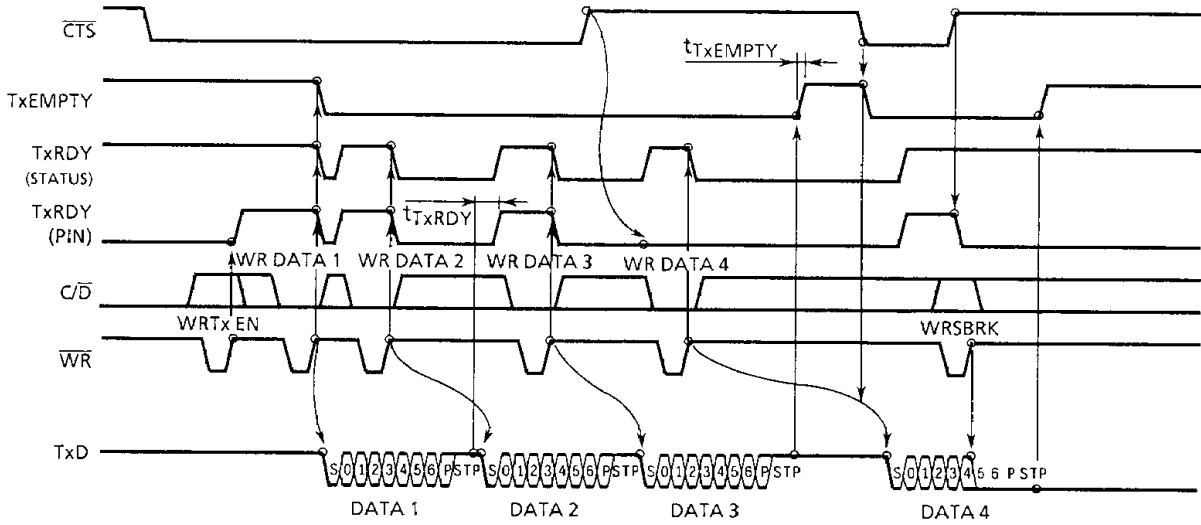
$\overline{CTS}$

$t_{TxEMPTY}$

TxEMPTY

TxRDY (STATUS)

TxRDY (PIN)

$t_{TxRDY}$

WR DATA 1

WR DATA 2

WR DATA 3

WR DATA 4

C/$\overline{D}$

WRTx EN

WRSBRK

$\overline{WR}$

TxD

S 0 1 2 3 4 5 6 P STP S 0 1 2 3 4 5 6 P STP S 0 1 2 3 4 5 6 P STP S 0 1 2 3 4 5 6 P STP

DATA 1

DATA 2

DATA 3

DATA 4